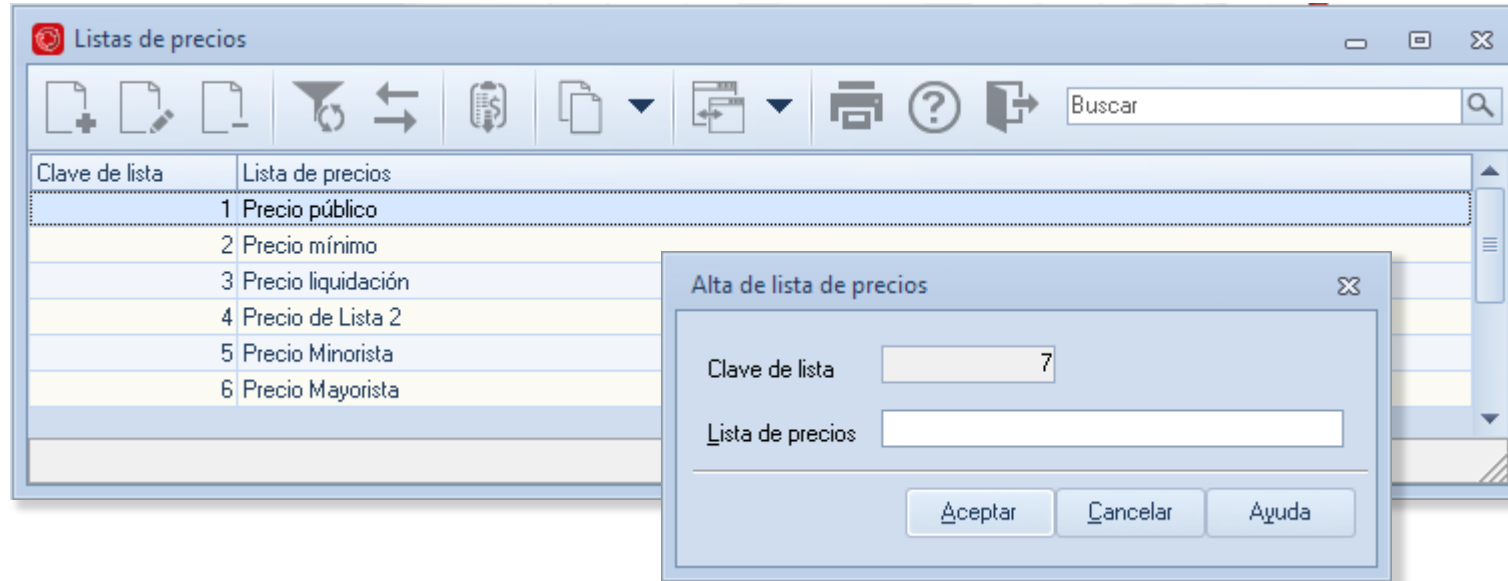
Listas de precios

Buscar

| Clave de lista | Lista de precios |
|---|---|
| 1 | Precio público |
| 2 | Precio mínimo |
| 3 | Precio liquidación |
| 4 | Precio de Lista 2 |
| 5 | Precio Minorista |
| 6 | Precio Mayorista |

Alta de lista de precios

Clave de lista 7

Lista de precios

Aceptar Cancelar Ayuda